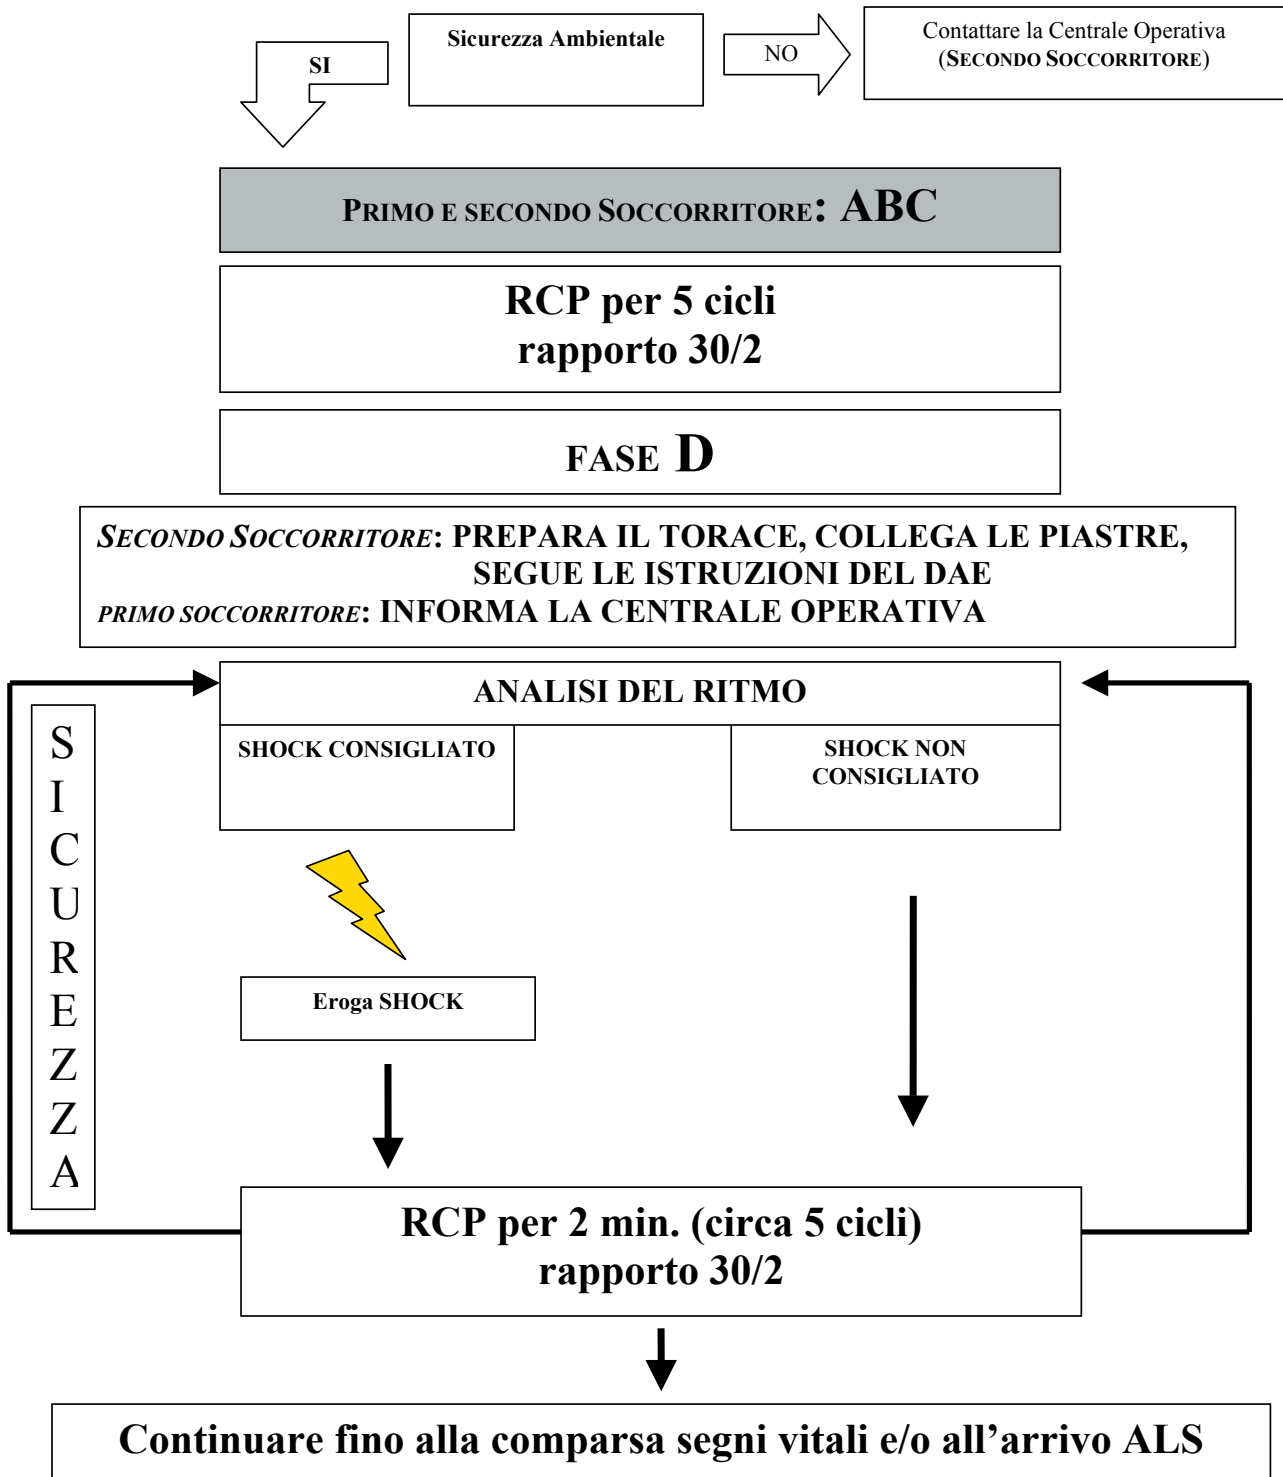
Sicurezza Ambientale

NO

Contattare la Centrale Operativa (SECONDO SOCCORRITORE)

SI

PRIMO E SECONDO SOCCORRITORE: ABC

RCP per 5 cicli
rapporto 30/2

FASE D

SECONDO SOCCORRITORE: PREPARA IL TORACE, COLLEGA LE PIASTRE, SEGUE LE ISTRUZIONI DEL DAE
PRIMO SOCCORRITORE: INFORMA LA CENTRALE OPERATIVA

ANALISI DEL RITMO

SHOCK CONSIGLIATO

SHOCK NON CONSIGLIATO

SICUREZZA

Eroga SHOCK

RCP per 2 min. (circa 5 cicli)
rapporto 30/2

Continuare fino alla comparsa segni vitali e/o all'arrivo ALS